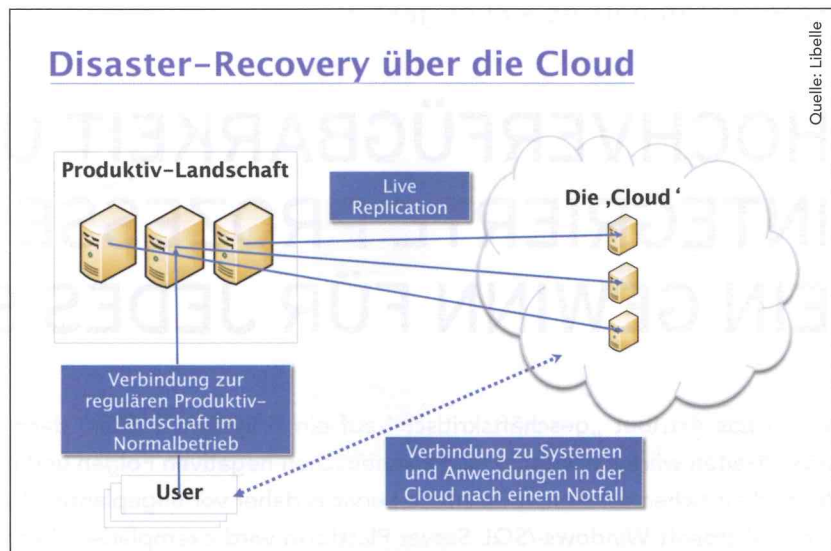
Disaster-Recovery über die Cloud

Quelle: Libelle

Produktiv-Landschaft

Live Replication

Die ‚Cloud ‘

Verbindung zur regulären Produktiv-Landschaft im Normalbetrieb

Verbindung zu Systemen und Anwendungen in der Cloud nach einem Notfall

User